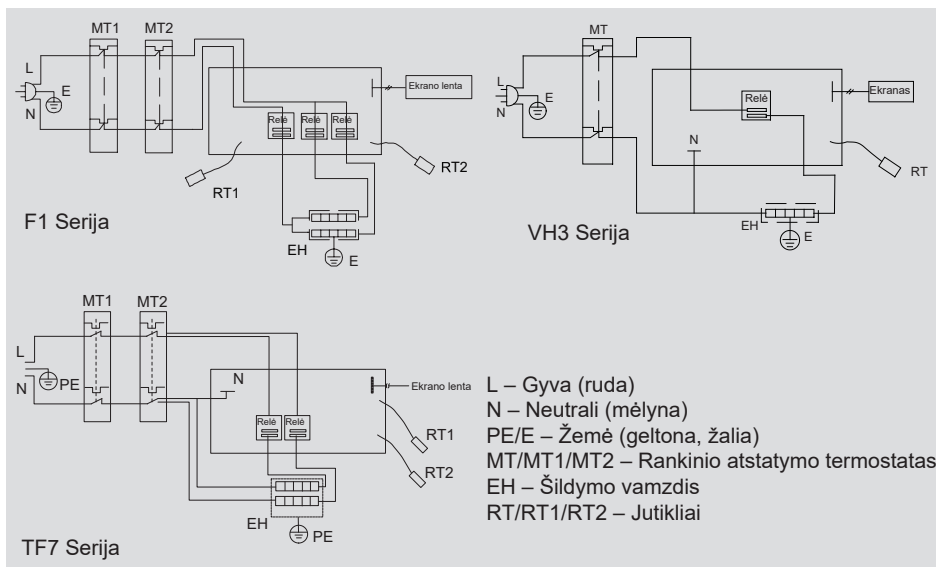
MT1 MT2
L
E
N
Ekrano lenta
Relė Relė Relė
RT2
RT1
F1 Serija
EH
E

MT
L
E
N
Relė
Ekranas
N
RT
EH
E
VH3 Serija

MT1 MT2
L
N PE
N
Ekrano lenta
Relė Relė
RT1
RT2
EH
PE
TF7 Serija

L – Gyva (ruda)
N – Neutrali (mėlyna)
PE/E – Žemė (geltona, žalia)
MT/MT1/MT2 – Rankinio atstatymo termostatas
EH – Šildymo vamzdis
RT/RT1/RT2 – Jutikliai